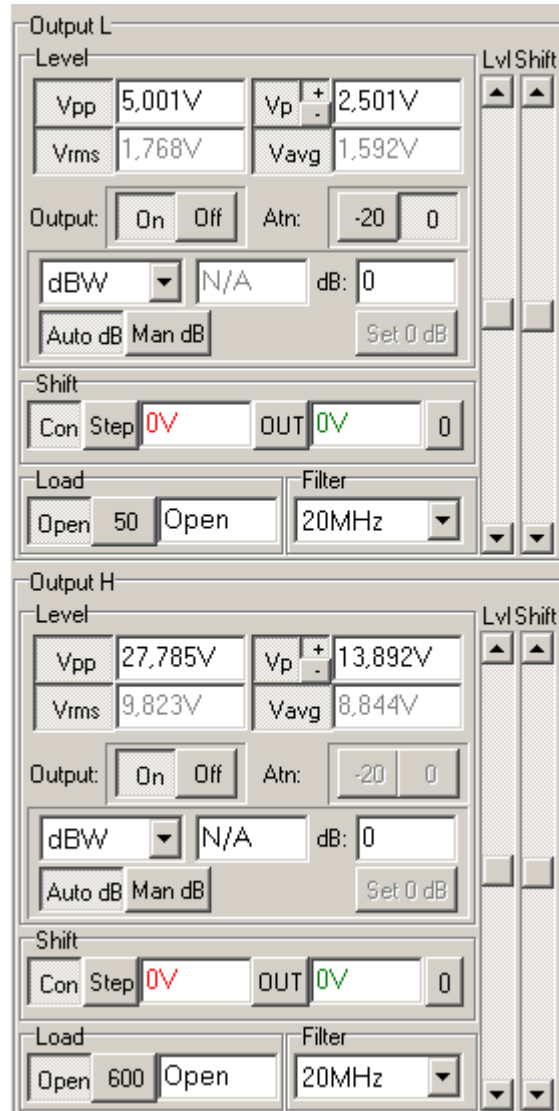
Output L

Level

Vpp 5,001V Vp + - 2,501V

Vrms 1,768V Vavg 1,592V

Output: On Off Atn: -20 0

dBW N/A dB: 0

Auto dB Man dB Set 0 dB

Shift

Con Step 0V OUT 0V 0

Load

Open 50 Open

Filter

20MHz

Lvl Shift

Output H

Level

Vpp 27,785V Vp + - 13,892V

Vrms 9,823V Vavg 8,844V

Output: On Off Atn: -20 0

dBW N/A dB: 0

Auto dB Man dB Set 0 dB

Shift

Con Step 0V OUT 0V 0

Load

Open 600 Open

Filter

20MHz

Lvl Shift